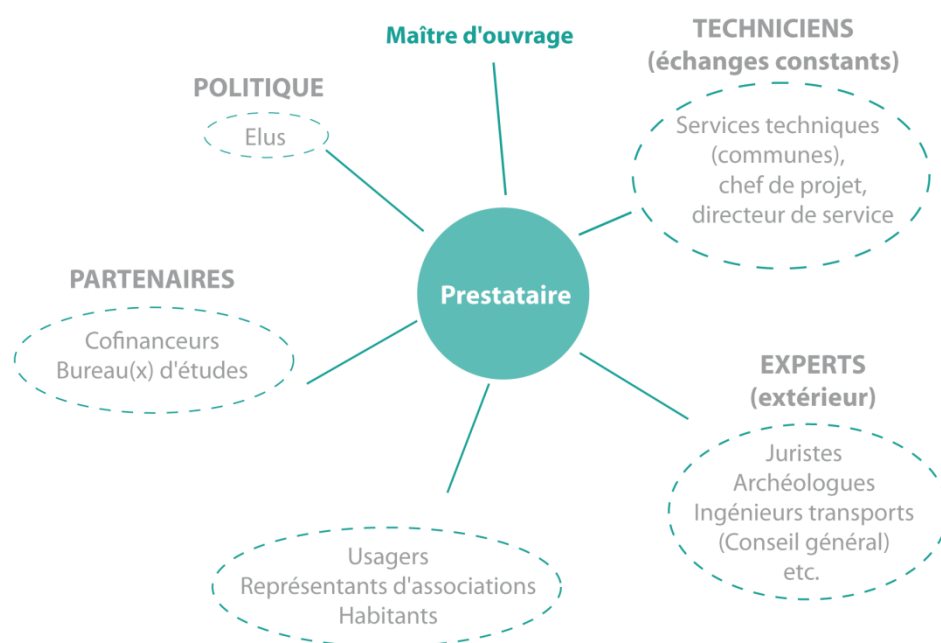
Maître d'ouvrage

TECHNICIENS
(échanges constants)

POLITIQUE

Elus

Services techniques
(communes),
chef de projet,
directeur de service

Prestataire

PARTENAIRES

Cofinanceurs
Bureau(x) d'études

EXPERTS
(extérieur)

Juristes
Archéologues
Ingénieurs transports
(Conseil général)
etc.

Usagers
Représentants d'associations
Habitants